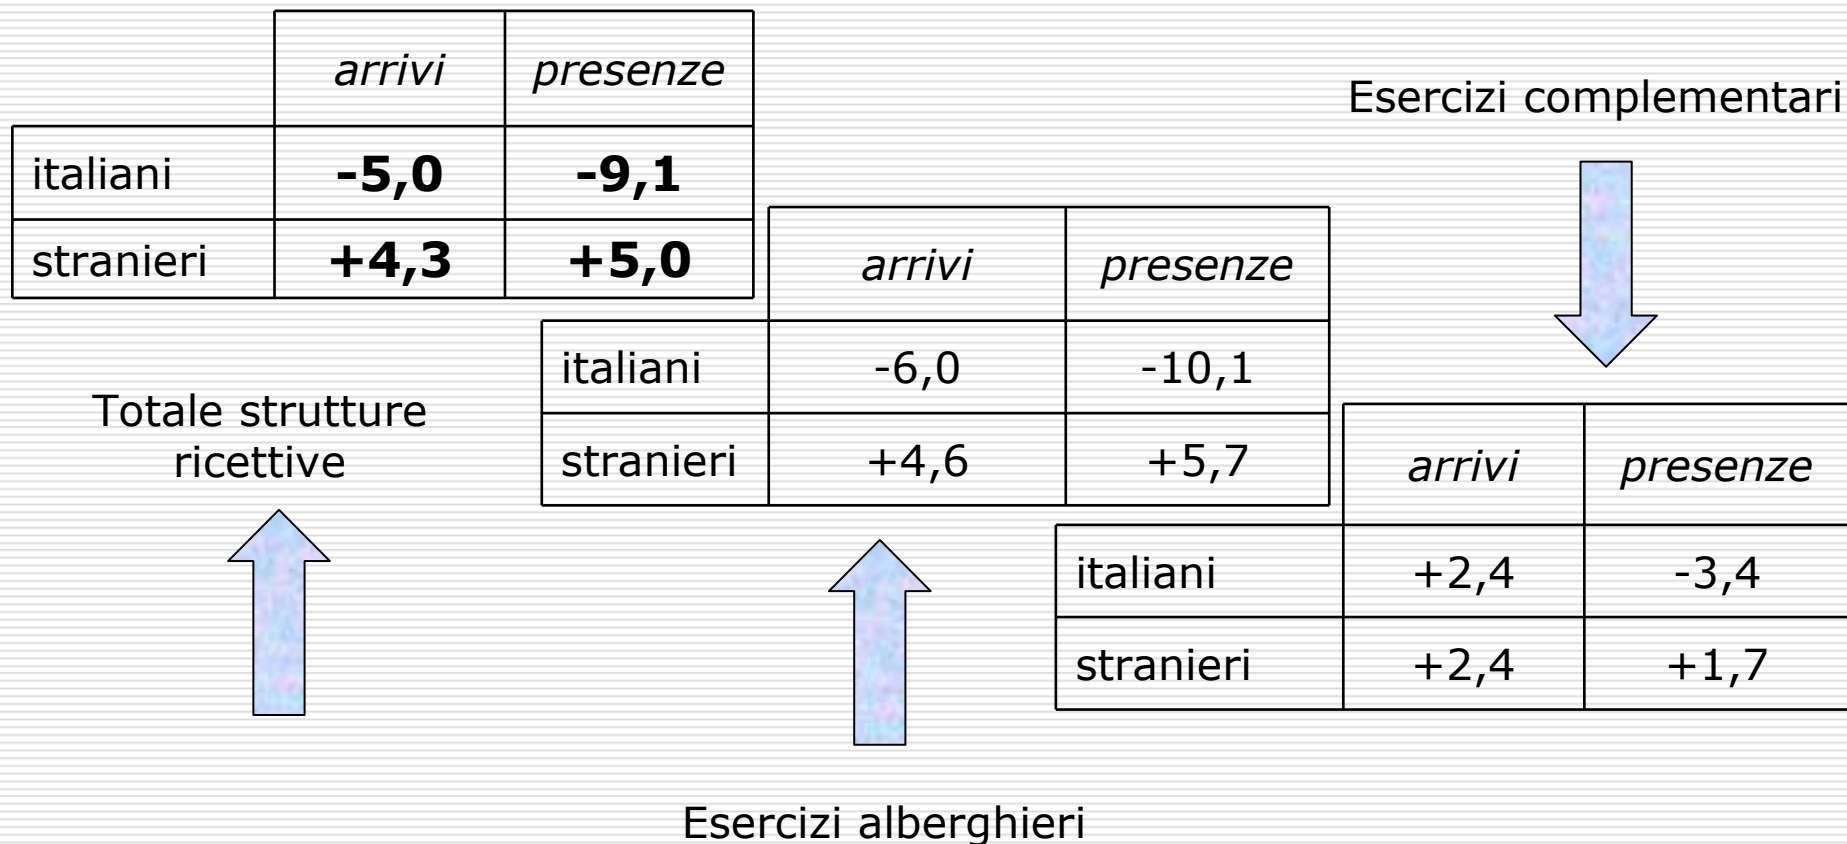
| | *arrivi* | *presenze* |
|---|---|---|
| italiani | **-5,0** | **-9,1** |
| stranieri | **+4,3** | **+5,0** |

Totale strutture ricettive

| | *arrivi* | *presenze* |
|---|---|---|
| italiani | -6,0 | -10,1 |
| stranieri | +4,6 | +5,7 |

Esercizi alberghieri

Esercizi complementari

| | *arrivi* | *presenze* |
|---|---|---|
| italiani | +2,4 | -3,4 |
| stranieri | +2,4 | +1,7 |